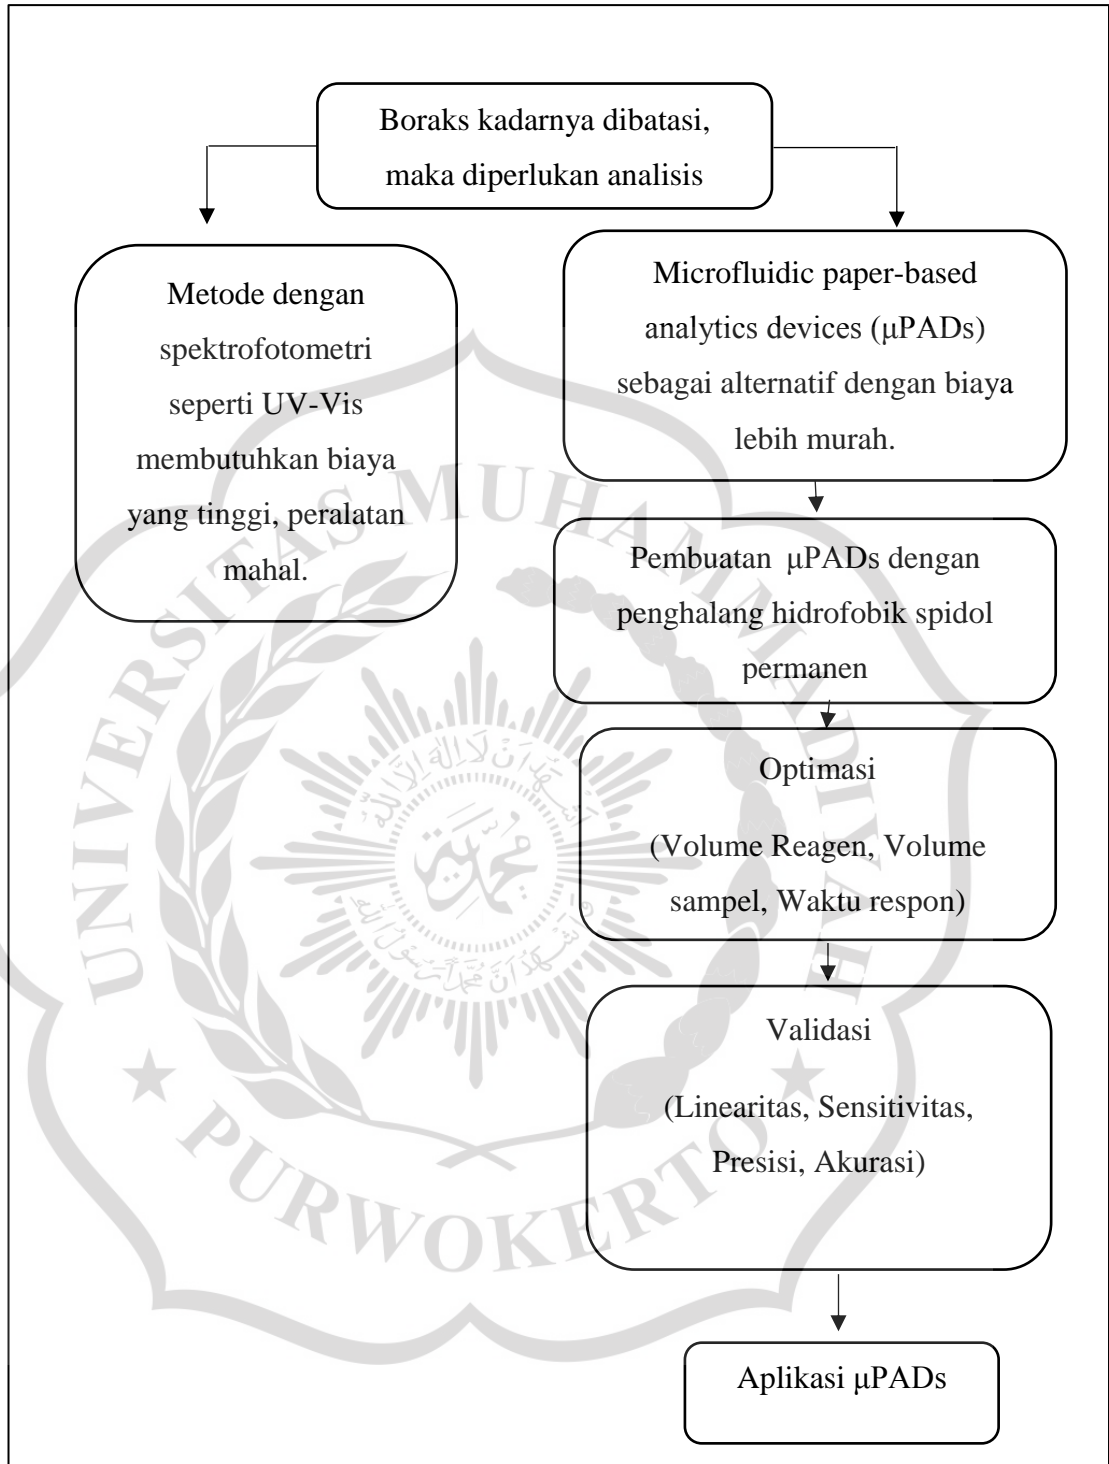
Boraks kadarnya dibatasi, maka diperlukan analisis

Metode dengan spektrofotometri seperti UV-Vis membutuhkan biaya yang tinggi, peralatan mahal.

Microfluidic paper-based analytics devices (µPADs) sebagai alternatif dengan biaya lebih murah.

Pembuatan µPADs dengan penghalang hidrofobik spidol permanen

Optimasi

(Volume Reagen, Volume sampel, Waktu respon)

Validasi

(Linearitas, Sensitivitas, Presisi, Akurasi)

Aplikasi µPADs

UNIVERSITAS MUHAMMADIYAH PURWOKERTO